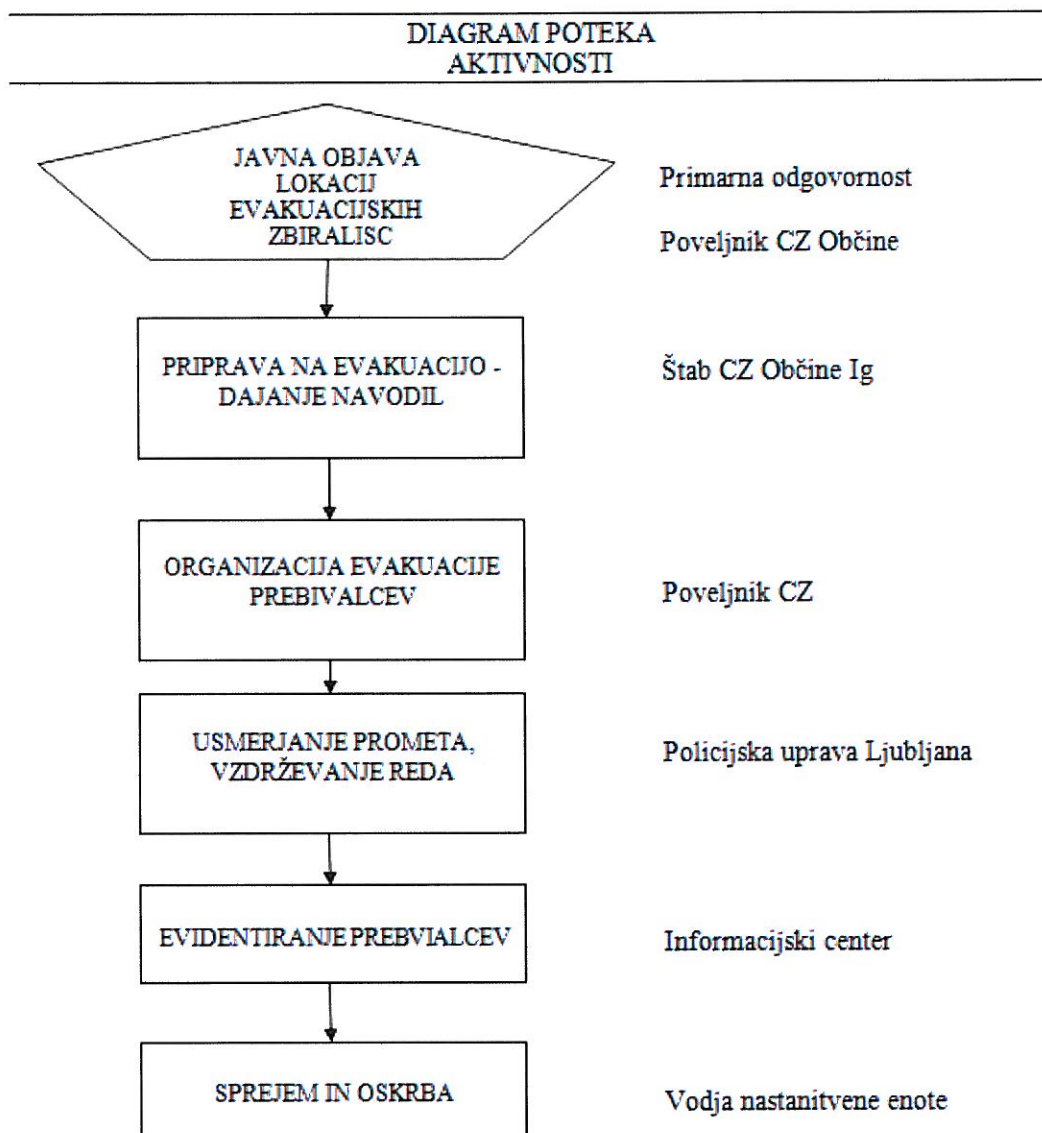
DIAGRAM POTEKA AKTIVNOSTI

JAVNA OBJAVA LOKACIJ EVAKUACIJSKIH ZBIRALISC

Primarna odgovornost

Poveljnik CZ Občine

PRIPRAVA NA EVAKUACIJO - DAJANJE NAVODIL

Štab CZ Občine Ig

ORGANIZACIJA EVAKUACIJE PREBIVALCEV

Poveljnik CZ

USMERJANJE PROMETA, VZDRŽEVANJE REDA

Policijska uprava Ljubljana

EVIDENTIRANJE PREBVIALCEV

Informacijski center

SPREJEM IN OSKRBA

Vodja nastanitvene enote